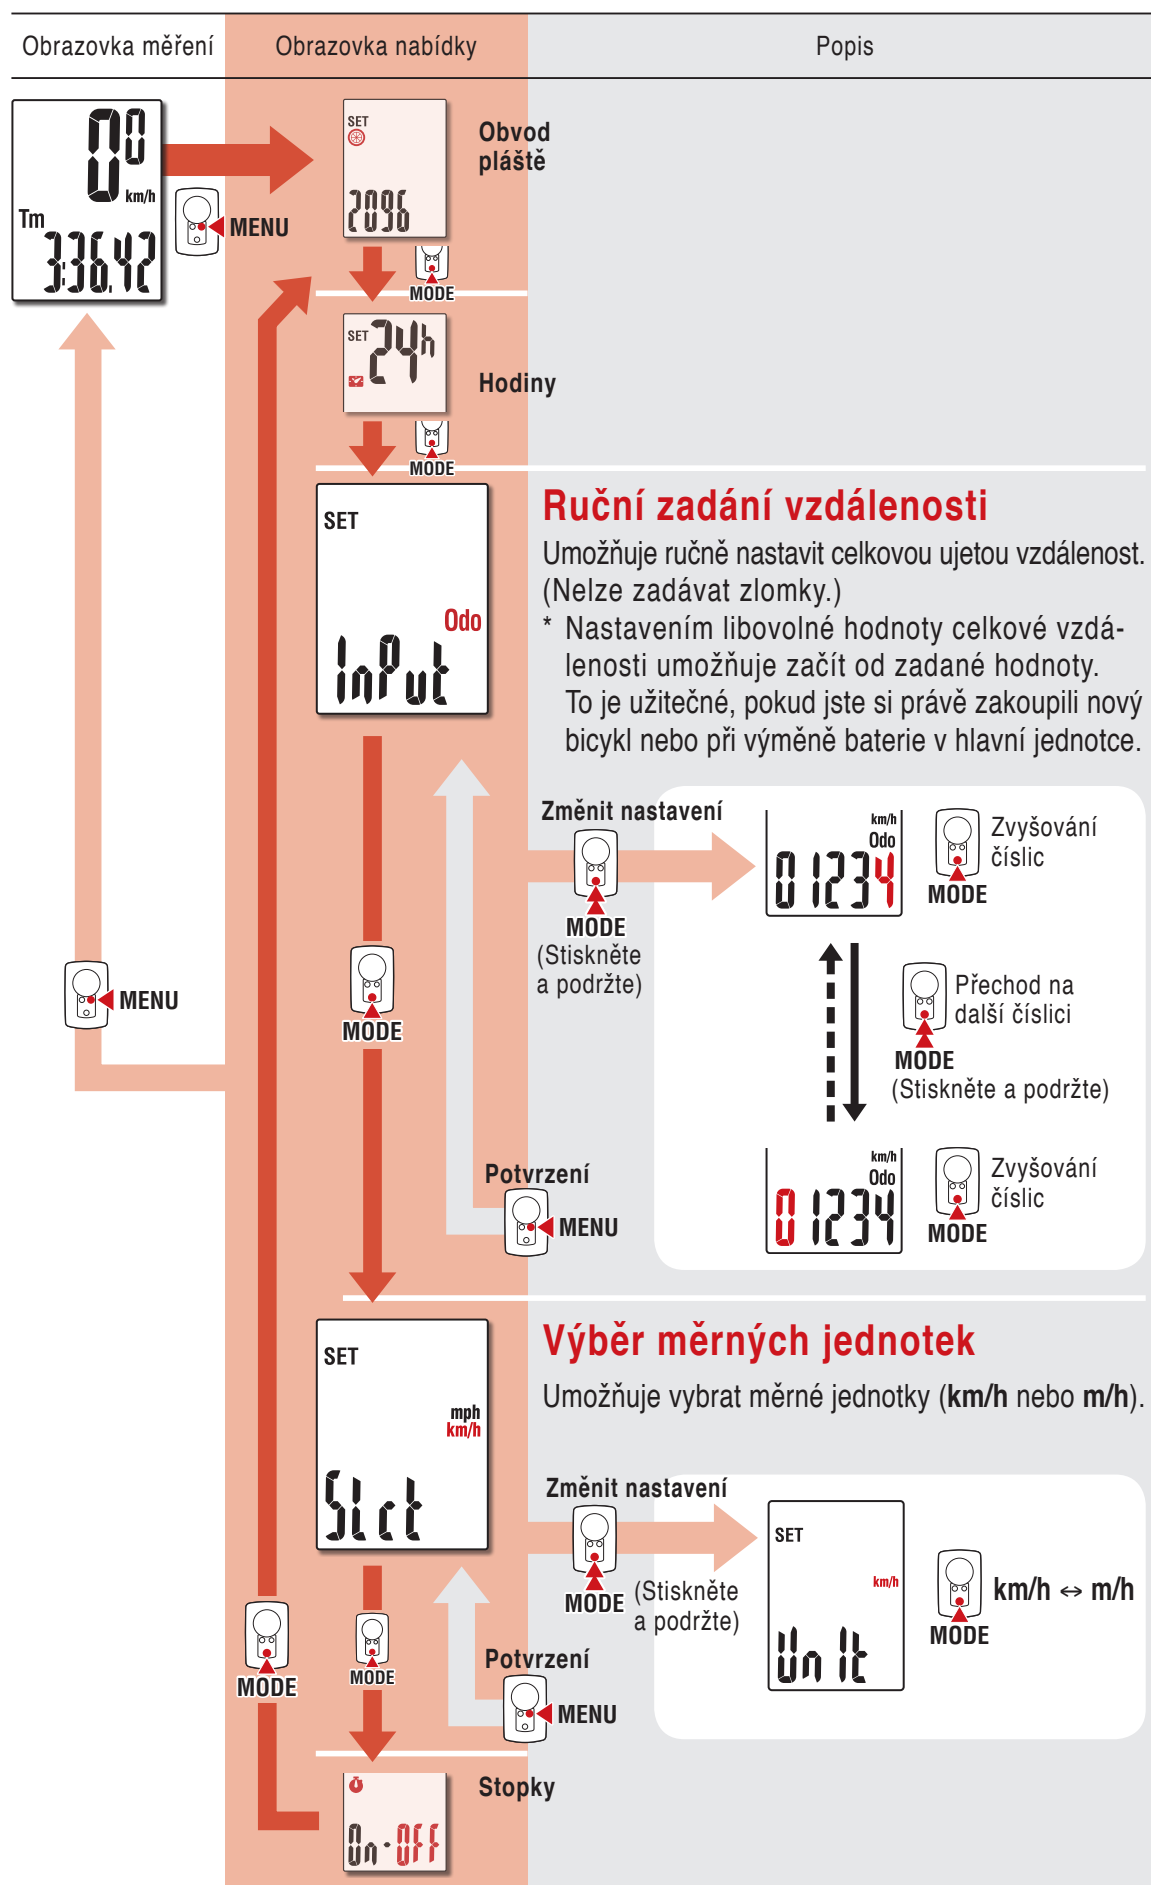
| Obrazovka měření | Obrazovka nabídky | Popis |
|---|---|---|

0.0 km/h
Tm 3:36.42

MENU

SET
2096
Obvod pláště

MODE

SET 24h
Hodiny

MODE

SET
Odo
InPut

Ruční zadání vzdálenosti
Umožňuje ručně nastavit celkovou ujetou vzdálenost. (Nelze zadávat zlomky.)
* Nastavením libovolné hodnoty celkové vzdálenosti umožňuje začít od zadané hodnoty. To je užitečné, pokud jste si právě zakoupili nový bicykl nebo při výměně baterie v hlavní jednotce.

Změnit nastavení
MODE
(Stiskněte a podržte)

km/h
Odo
01234
Zvyšování číslic
MODE

Přechod na další číslici
MODE
(Stiskněte a podržte)

km/h
Odo
01234
Zvyšování číslic
MODE

Potvrzení
MENU

MENU

MODE

SET
mph
km/h
SLct

Výběr měrných jednotek
Umožňuje vybrat měrné jednotky (km/h nebo m/h).

Změnit nastavení
MODE (Stiskněte a podržte)

SET
km/h
Unit

km/h ↔ m/h
MODE

Potvrzení
MENU

MODE

MODE

Stopky
On-OFF